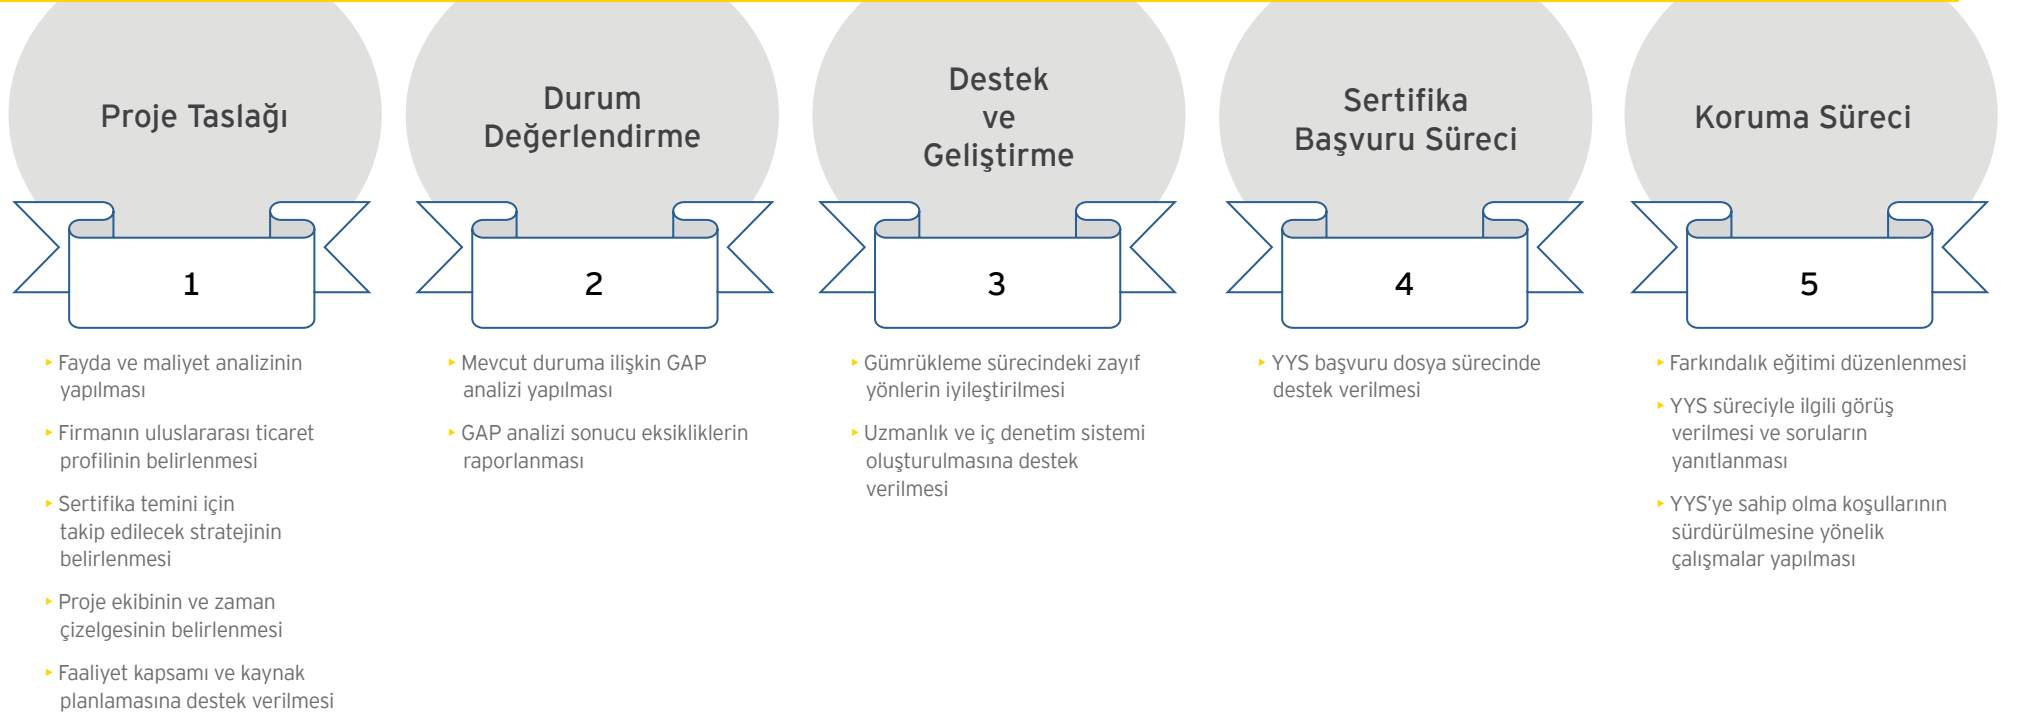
Proje Taslağı

1

‣ Fayda ve maliyet analizinin yapılması

‣ Firmanın uluslararası ticaret profilinin belirlenmesi

‣ Sertifika temini için takip edilecek stratejinin belirlenmesi

‣ Proje ekibinin ve zaman çizelgesinin belirlenmesi

‣ Faaliyet kapsamı ve kaynak planlamasına destek verilmesi

Durum Değerlendirme

2

‣ Mevcut duruma ilişkin GAP analizi yapılması

‣ GAP analizi sonucu eksikliklerin raporlanması

Destek ve Geliştirme

3

‣ Gümrükleme sürecindeki zayıf yönlerin iyileştirilmesi

‣ Uzmanlık ve iç denetim sistemi oluşturulmasına destek verilmesi

Sertifika Başvuru Süreci

4

‣ YYS başvuru dosya sürecinde destek verilmesi

Koruma Süreci

5

‣ Farkındalık eğitimi düzenlenmesi

‣ YYS süreciyle ilgili görüş verilmesi ve soruların yanıtlanması

‣ YYS'ye sahip olma koşullarının sürdürülmesine yönelik çalışmalar yapılması